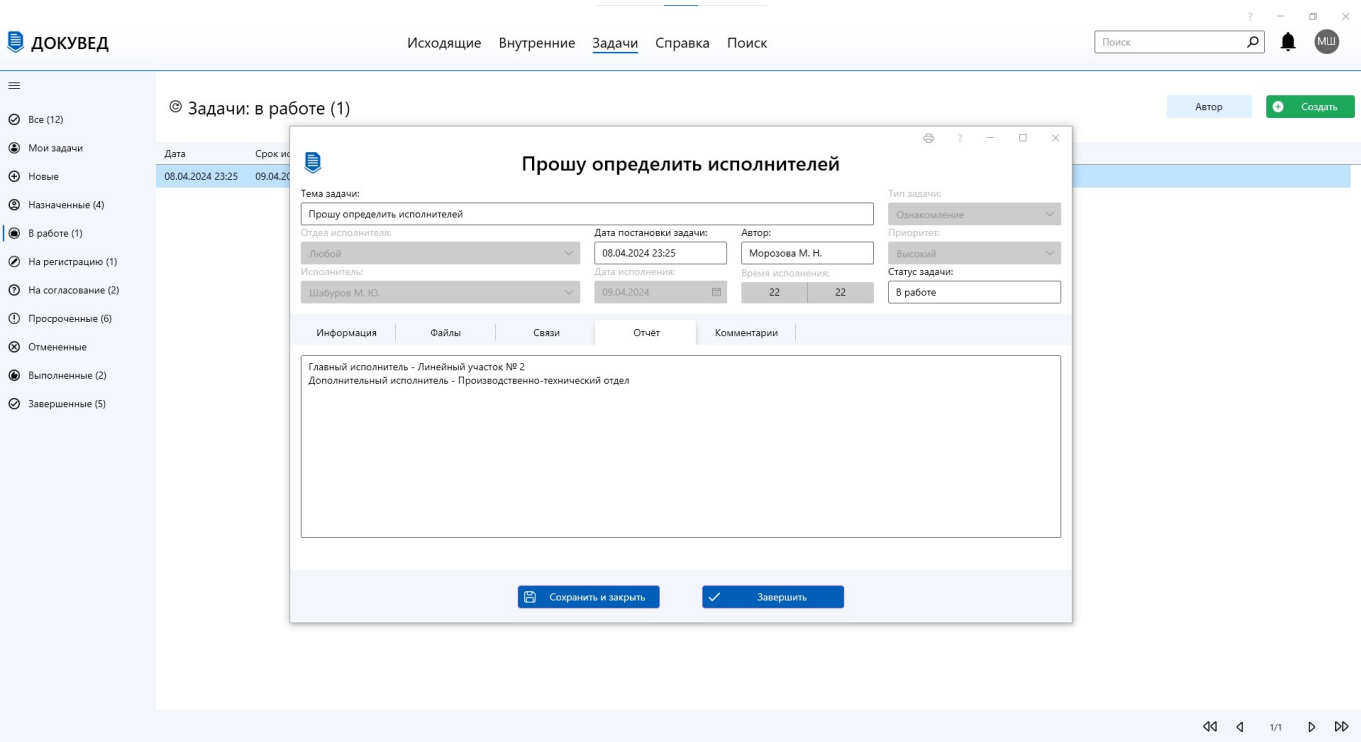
ДОКУВЕД

Исходящие Внутренние Задачи Справка Поиск

Поиск

МШ

Все (12)
Мои задачи
Новые
Назначенные (4)
В работе (1)
На регистрацию (1)
На согласование (2)
Просроченные (6)
Отмененные
Выполненные (2)
Завершенные (5)

Задачи: в работе (1)

Автор
Создать

| Дата | Срок ис |
|---|---|
| 08.04.2024 23:25 | 09.04.20 |

Прошу определить исполнителей

Тема задачи:
Прошу определить исполнителей
Тип задачи:
Ознакомление
Отдел исполнителя:
Любой
Дата постановки задачи:
08.04.2024 23:25
Автор:
Морозова М. Н.
Приоритет:
Высокий
Исполнитель:
Шабуров М. Ю.
Дата исполнения:
09.04.2024
Время исполнения:
22 22
Статус задачи:
В работе

Информация Файлы Связи Отчёт Комментарии

Главный исполнитель - Линейный участок № 2
Дополнительный исполнитель - Производственно-технический отдел

Сохранить и закрыть
Завершить

1/1